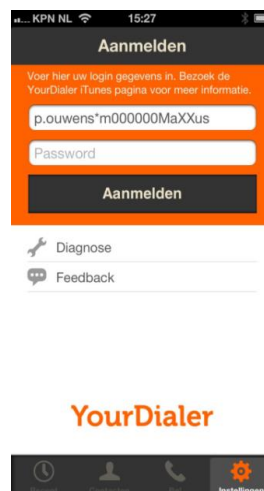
KPN NL 15:27

Aanmelden

Voer hier uw login gegevens in. Bezoek de YourDialer iTunes pagina voor meer informatie.

p.ouwens*m000000MaXXus

Password

Aanmelden

Diagnose

Feedback

YourDialer

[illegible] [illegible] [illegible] Instellingen